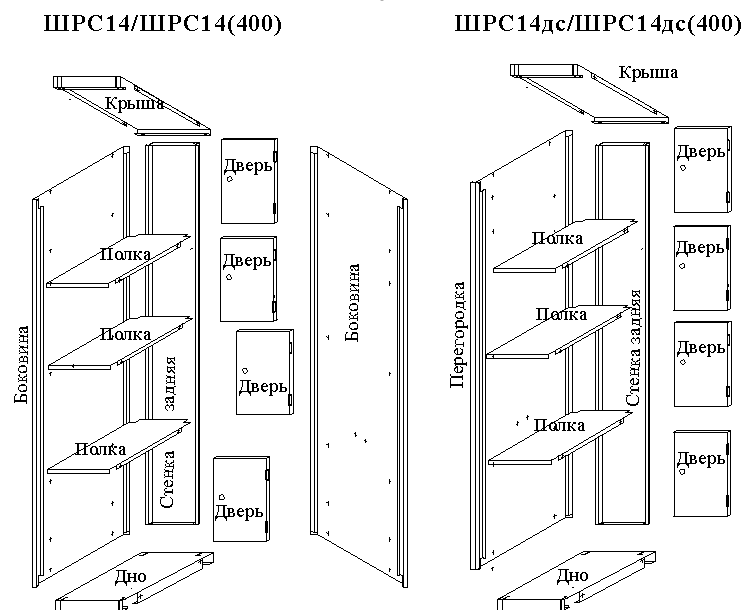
ШРС14/ШРС14(400)

ШРС14дс/ШРС14дс(400)

Крыша

Дверь

Дверь

Полка

Полка

Полка

Боковина

задняя

Стенка

Дверь

Дверь

Боковина

Дно

Крыша

Дверь

Дверь

Дверь

Дверь

Полка

Полка

Полка

Перегородка

Стенка задняя

Дно